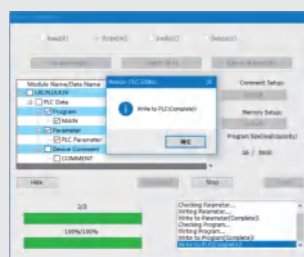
Module Name/Data Name
LXC PLUS/XX
PLC Data
Program
MAIN
Parameter
PLC Parameter
Device Comment
COMMENT

Write to PLC(Complete)

确定

Comment Setup
Memory Setup
Program Size(real/capacity)
16 / 8000

Hide
Stop

2/2
100%/100%

Checking Parameter...
Writing Parameter...
Write to Parameter(Complete)
Checking Program...
Writing Program...
Write to Program(Complete)
Write to PLC(Complete)